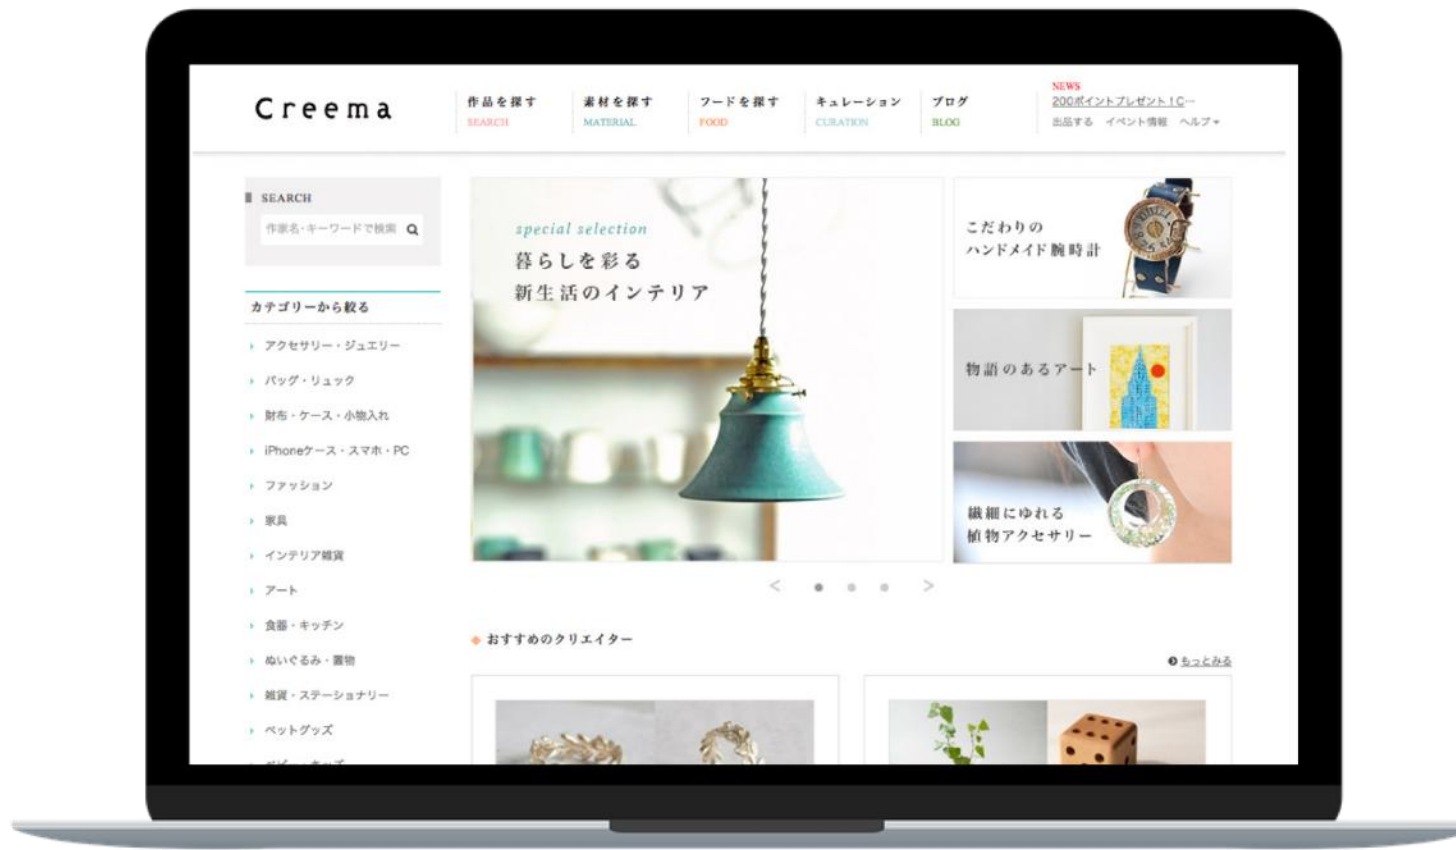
Creema

作品を探す
SEARCH

素材を探す
MATERIAL

フードを探す
FOOD

キュレーション
CURATION

ブログ
BLOG

NEWS
200ポイントプレゼント！C…
出品する　イベント情報　ヘルプ▾

SEARCH
作家名・キーワードで検索

カテゴリーから絞る
アクセサリー・ジュエリー
バッグ・リュック
財布・ケース・小物入れ
iPhoneケース・スマホ・PC
ファッション
家具
インテリア雑貨
アート
食器・キッチン
ぬいぐるみ・置物
雑貨・ステーショナリー
ペットグッズ
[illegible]

special selection
暮らしを彩る
新生活のインテリア

こだわりの
ハンドメイド腕時計

物語のあるアート

繊細にゆれる
植物アクセサリー

おすすめのクリエイター

もっとみる